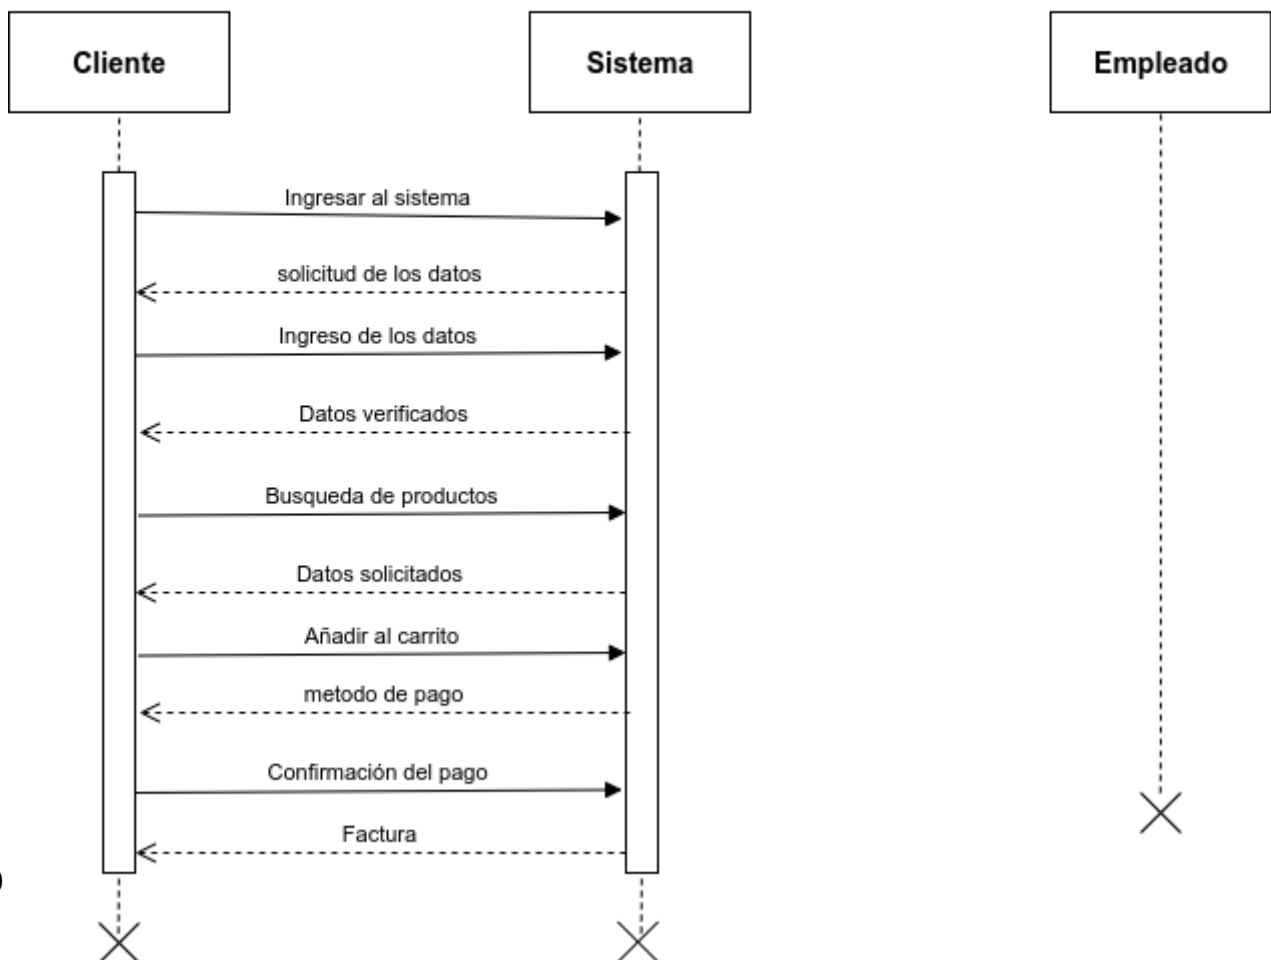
Cliente

Sistema

Empleado

Ingresar al sistema

solicitud de los datos

Ingreso de los datos

Datos verificados

Busqueda de productos

Datos solicitados

Añadir al carrito

metodo de pago

Confirmación del pago

Factura